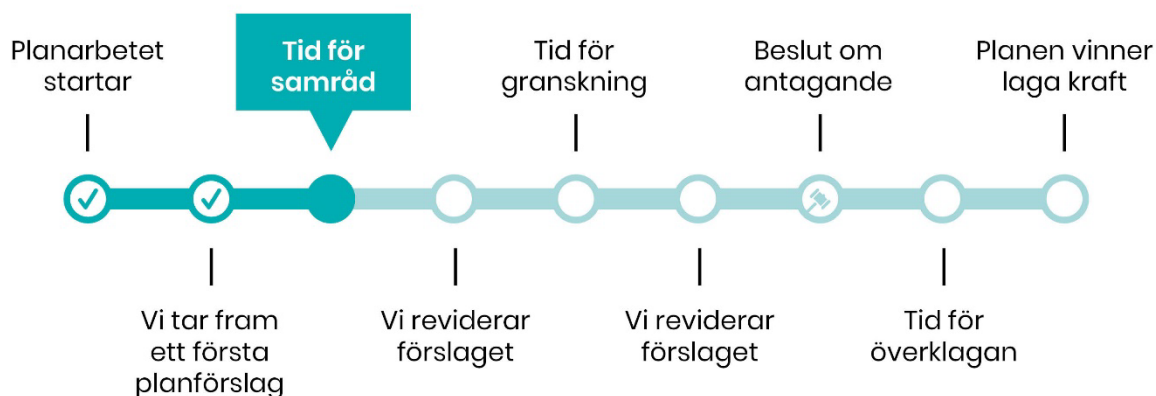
Planarbetet startar

Tid för samråd

Tid för granskning

Beslut om antagande

Planen vinner laga kraft

Vi tar fram ett första planförslag

Vi reviderar förslaget

Vi reviderar förslaget

Tid för överklagan